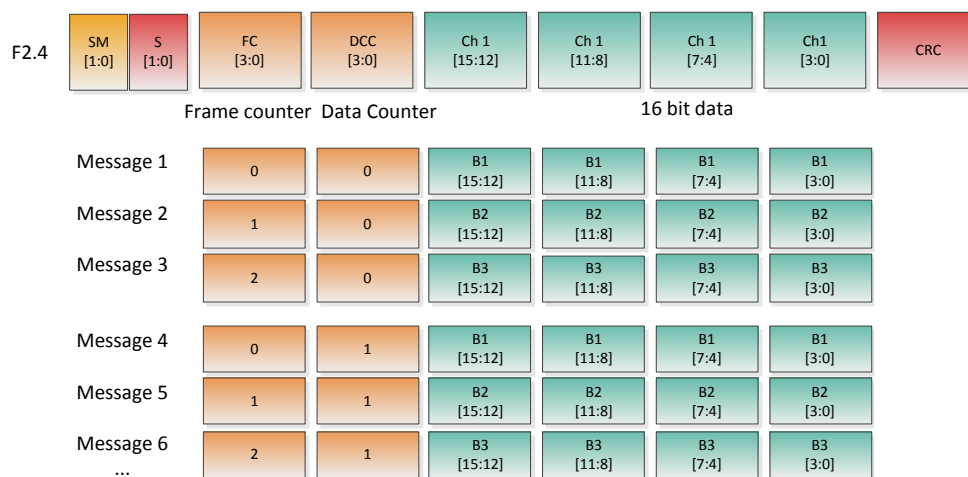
F2.4

| SM [1:0] | S [1:0] | FC [3:0] | DCC [3:0] | Ch 1 [15:12] | Ch 1 [11:8] | Ch 1 [7:4] | Ch1 [3:0] | CRC |
|---|---|---|---|---|---|---|---|---|

Frame counter Data Counter 16 bit data

| | | | | | | |
|---|---|---|---|---|---|---|
| Message 1 | 0 | 0 | B1 [15:12] | B1 [11:8] | B1 [7:4] | B1 [3:0] |
| Message 2 | 1 | 0 | B2 [15:12] | B2 [11:8] | B2 [7:4] | B2 [3:0] |
| Message 3 | 2 | 0 | B3 [15:12] | B3 [11:8] | B3 [7:4] | B3 [3:0] |
| Message 4 | 0 | 1 | B1 [15:12] | B1 [11:8] | B1 [7:4] | B1 [3:0] |
| Message 5 | 1 | 1 | B2 [15:12] | B2 [11:8] | B2 [7:4] | B2 [3:0] |
| Message 6 | 2 | 1 | B3 [15:12] | B3 [11:8] | B3 [7:4] | B3 [3:0] |

...